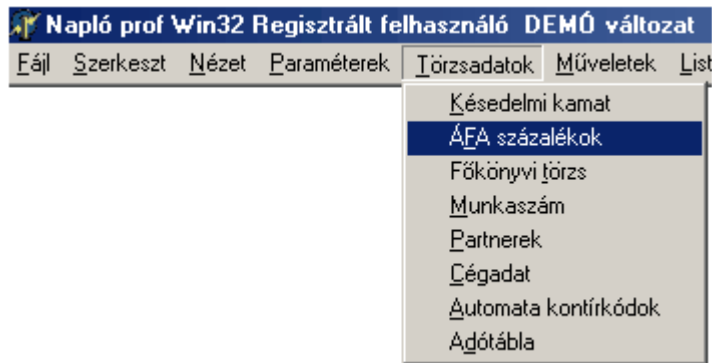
Napló prof Win32 Regisztrált felhasználó DEMÓ változat

Fájl Szerkeszt Nézet Paraméterek Törzsadatok Műveletek List

Késedelmi kamat
ÁFA százalékok
Főkönyvi törzs
Munkaszám
Partnerek
Cégadat
Automata kontírkódok
Adótábla